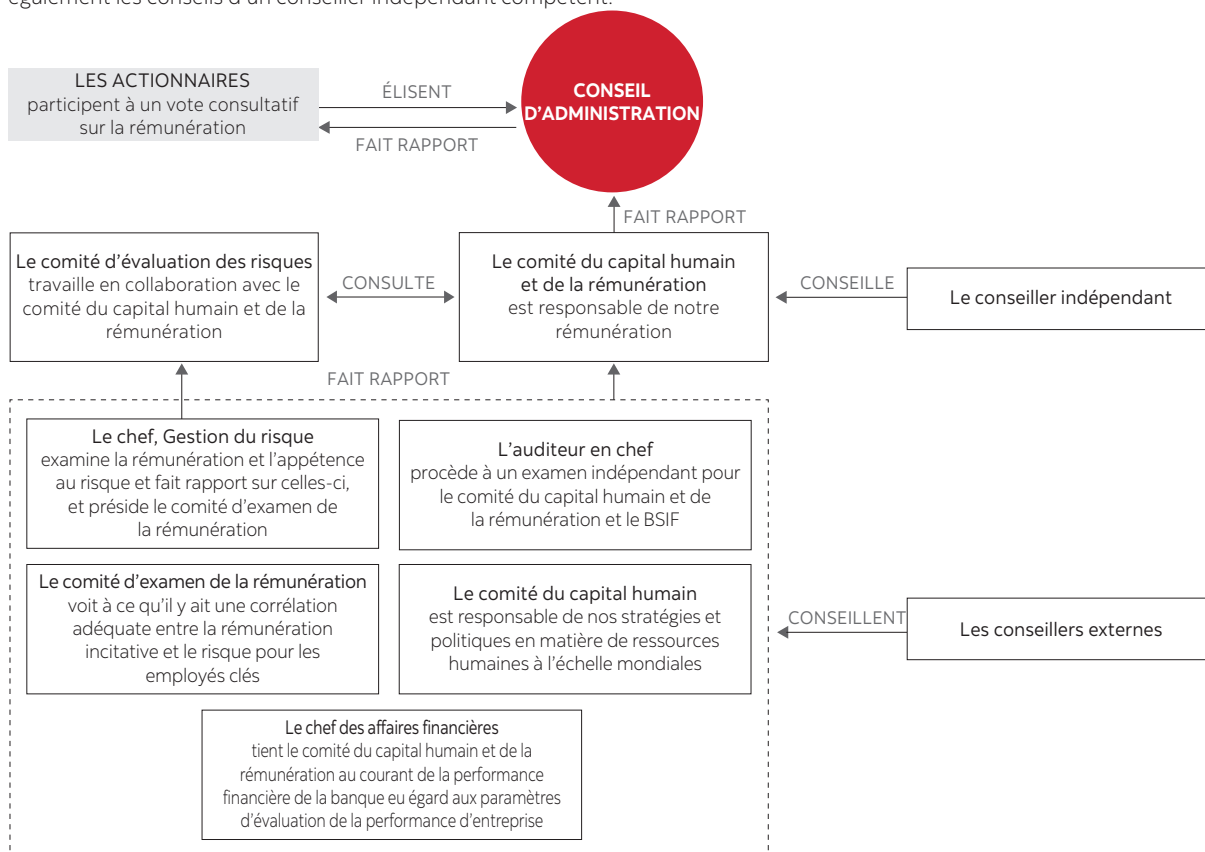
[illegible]

LES ACTIONNAIRES
participent à un vote consultatif sur la rémunération

ÉLISENT

FAIT RAPPORT

CONSEIL D'ADMINISTRATION

FAIT RAPPORT

Le comité d'évaluation des risques
travaille en collaboration avec le comité du capital humain et de la rémunération

CONSULTE

Le comité du capital humain et de la rémunération
est responsable de notre rémunération

CONSEILLE

Le conseiller indépendant

FAIT RAPPORT

Le chef, Gestion du risque
examine la rémunération et l'appétence au risque et fait rapport sur celles-ci, et préside le comité d'examen de la rémunération

L'auditeur en chef
procède à un examen indépendant pour le comité du capital humain et de la rémunération et le BSIF

Le comité d'examen de la rémunération
voit à ce qu'il y ait une corrélation adéquate entre la rémunération incitative et le risque pour les employés clés

Le comité du capital humain
est responsable de nos stratégies et politiques en matière de ressources humaines à l'échelle mondiales

CONSEILLENT

Les conseillers externes

Le chef des affaires financières
tient le comité du capital humain et de la rémunération au courant de la performance financière de la banque eu égard aux paramètres d'évaluation de la performance d'entreprise